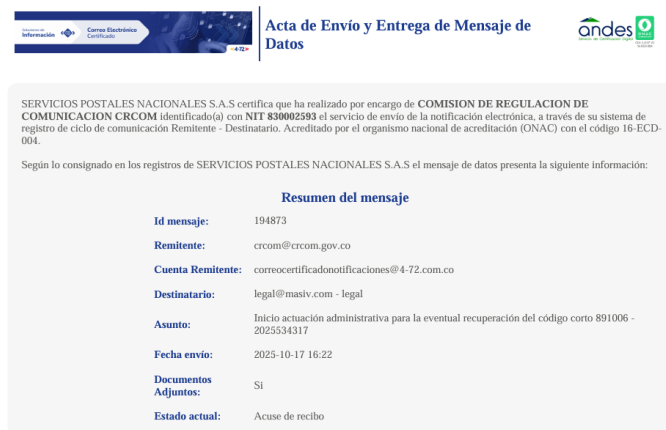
Tecnologías de la Información Correo Electrónico Certificado 4-72

Acta de Envío y Entrega de Mensaje de Datos

andes

SERVICIOS POSTALES NACIONALES S.A.S certifica que ha realizado por encargo de **COMISION DE REGULACION DE COMUNICACION CRCOM** identificado(a) con **NIT 830002593** el servicio de envío de la notificación electrónica, a través de su sistema de registro de ciclo de comunicación Remitente - Destinatario. Acreditado por el organismo nacional de acreditación (ONAC) con el código 16-ECD-004.

Según lo consignado en los registros de SERVICIOS POSTALES NACIONALES S.A.S el mensaje de datos presenta la siguiente información:

Resumen del mensaje

| | |
|---|---|
| Id mensaje: | 194873 |
| Remitente: | crcom@crcom.gov.co |
| Cuenta Remitente: | correocertificadonotificaciones@4-72.com.co |
| Destinatario: | legal@masiv.com - legal |
| Asunto: | Inicio actuación administrativa para la eventual recuperación del código corto 891006 - 2025534317 |
| Fecha envío: | 2025-10-17 16:22 |
| Documentos Adjuntos: | Si |
| Estado actual: | Acuse de recibo |